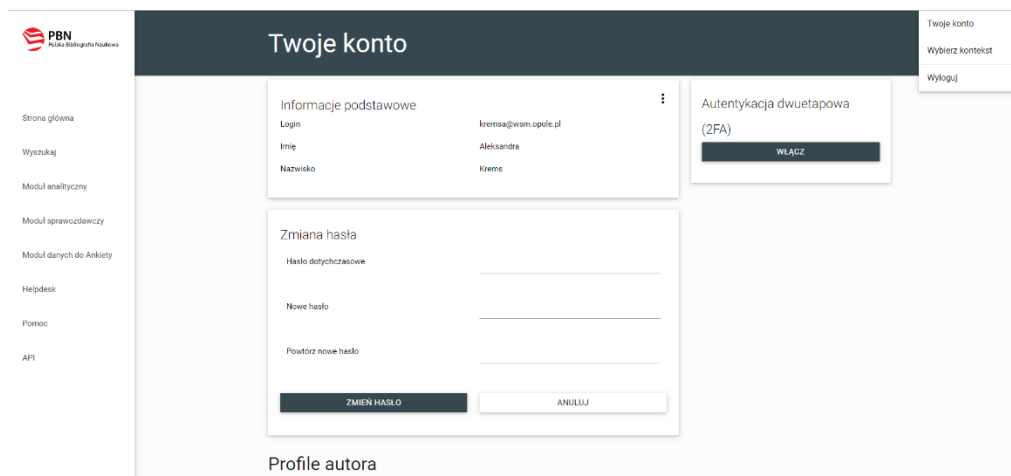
PBN
Polska Bibliografia Naukowa

Strona główna
Wyszukaj
Moduł analityczny
Moduł sprawozdawczy
Moduł danych do Ankiety
Helpdesk
Pomoc
API

Twoje konto

Twoje konto
Wybierz kontekst
Wyloguj

Informacje podstawowe

| Login | kremsa@wsm.opole.pl |
|---|---|
| Imię | Aleksandra |
| Nazwisko | Krems |

Autentykacja dwuetapowa (2FA)

WŁĄCZ

Zmiana hasła

Hasło dotychczasowe

Nowe hasło

Powtórz nowe hasło

ZMIEŃ HASŁO

ANULUJ

Profile autora